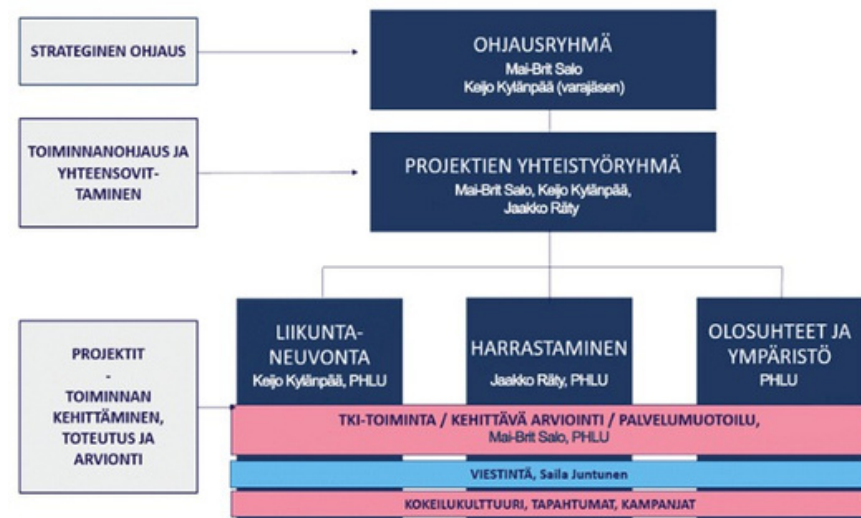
STRATEGINEN OHJAUS

OHJAUSRYHMÄ
Mai-Brit Salo
Keijo Kylänpää (varajäsen)

TOIMINNANOHJAUS JA YHTEENSOVITTAMINEN

PROJEKTIEN YHTEISTYÖRYHMÄ
Mai-Brit Salo, Keijo Kylänpää, Jaakko Räty

PROJEKTIT - TOIMINNAN KEHITTÄMINEN, TOTEUTUS JA ARVIONTI

LIIKUNTANEUVONTA
Keijo Kylänpää, PHLU

HARRASTAMINEN
Jaakko Räty, PHLU

OLOSUHTEET JA YMPÄRISTÖ
PHLU

TKI-TOIMINTA / KEHITTÄVÄ ARVIOINTI / PALVELUMUOTOILU,
Mai-Brit Salo, PHLU

VIESTINTÄ, Saila Juntunen

KOKEILUKULTTUURI, TAPAHTUMAT, KAMPANJAT